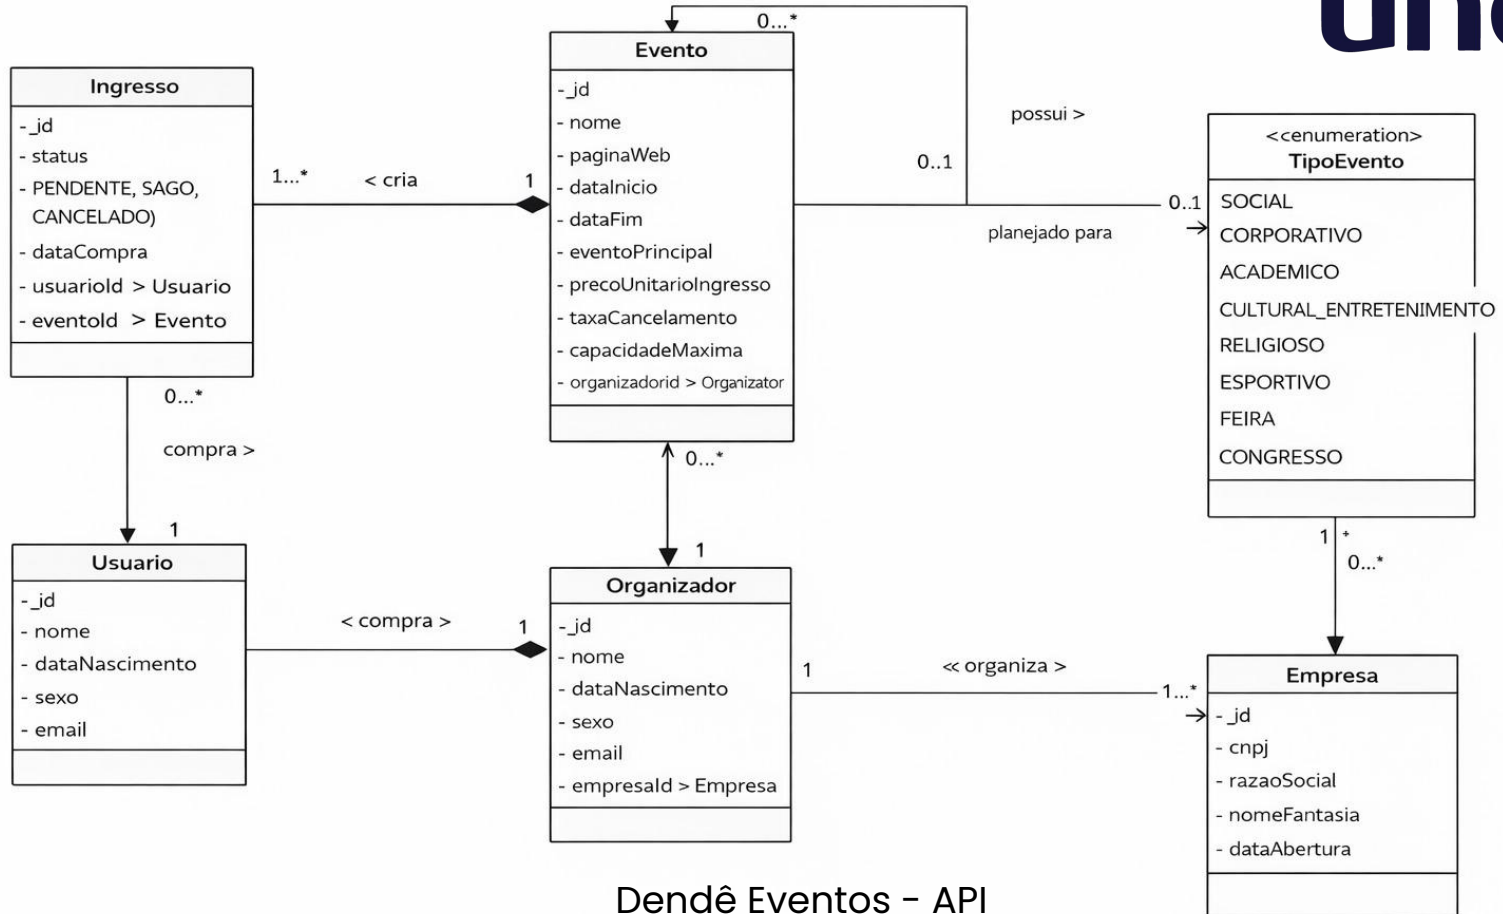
un

Evento
- _id
- nome
- paginaWeb
- dataInicio
- dataFim
- eventoPrincipal
- precoUnitarioIngresso
- taxaCancelamento
- capacidadeMaxima
- organizadorid > Organizator

0...*

Ingresso
- _id
- status
- PENDENTE, SAGO, CANCELADO)
- dataCompra
- usuarioId > Usuario
- eventoId > Evento

1...*
< cria
1

possui >
0..1
0..1
planejado para

<<enumeration>
TipoEvento
SOCIAL
CORPORATIVO
ACADEMICO
CULTURAL_ENTRETENIMENTO
RELIGIOSO
ESPORTIVO
FEIRA
CONGRESSO

0...*
compra >
1

0...*
1

1
*
0...*

Usuario
- _id
- nome
- dataNascimento
- sexo
- email

< compra >
1

Organizador
- _id
- nome
- dataNascimento
- sexo
- email
- empresaId > Empresa

1
<< organiza >
1...*

Empresa
- _id
- cnpj
- razaoSocial
- nomeFantasia
- dataAbertura

Dendê Eventos - API